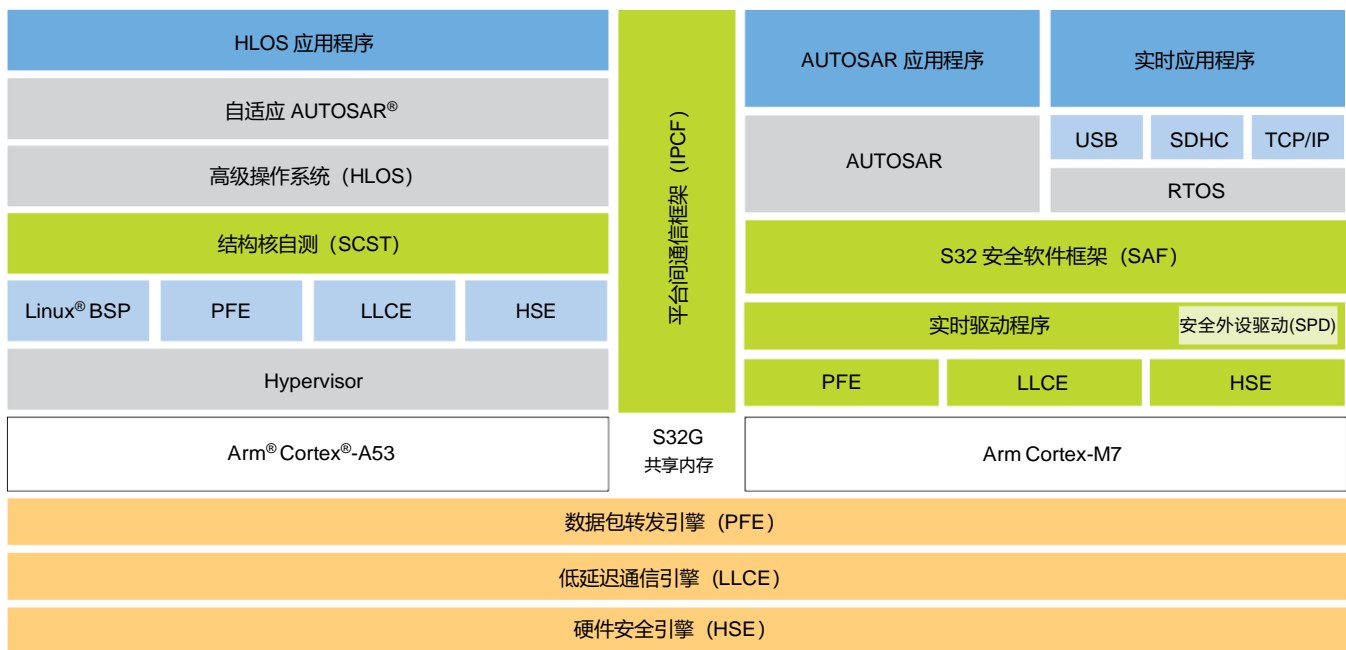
HLOS 应用程序

自适应 AUTOSAR®

高级操作系统（HLOS）

结构核自测（SCST）

Linux® BSP

PFE

LLCE

HSE

Hypervisor

Arm® Cortex®-A53

平台间通信框架（IPCF）

S32G
共享内存

AUTOSAR 应用程序

实时应用程序

AUTOSAR

USB

SDHC

TCP/IP

RTOS

S32 安全软件框架（SAF）

实时驱动程序

安全外设驱动(SPD)

PFE

LLCE

HSE

Arm Cortex-M7

数据包转发引擎（PFE）

低延迟通信引擎（LLCE）

硬件安全引擎（HSE）